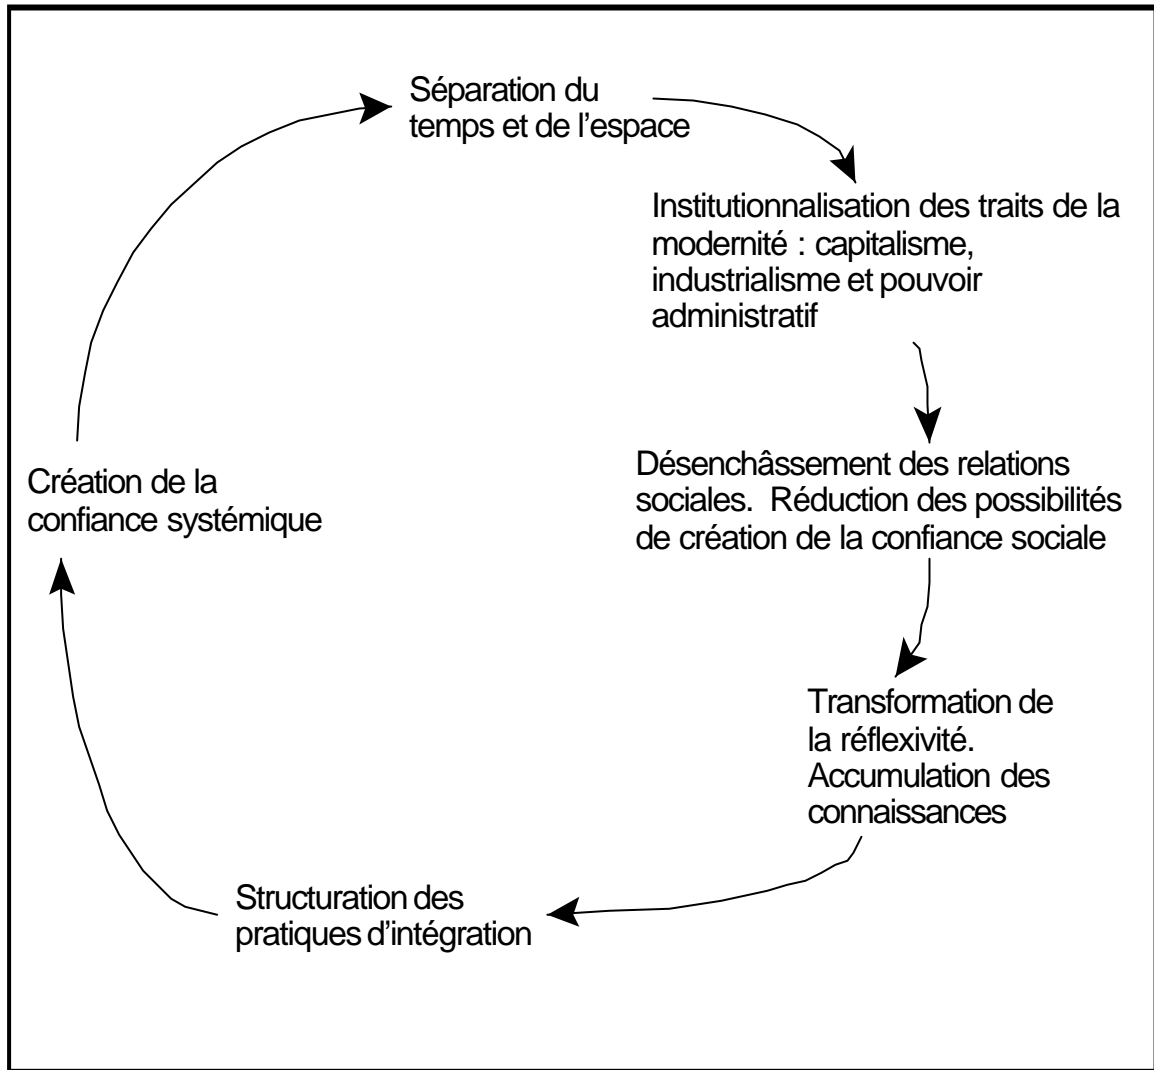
Séparation du temps et de l'espace

Institutionnalisation des traits de la modernité : capitalisme, industrialisme et pouvoir administratif

Désenchâssement des relations sociales. Réduction des possibilités de création de la confiance sociale

Transformation de la réflexivité. Accumulation des connaissances

Structuration des pratiques d'intégration

Création de la confiance systémique